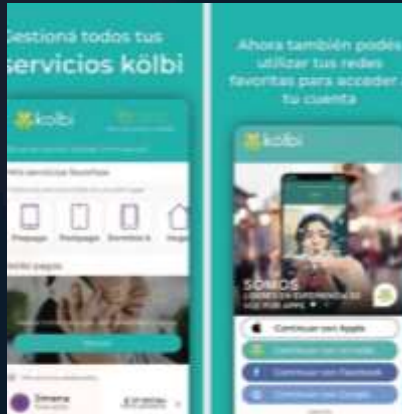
Gestioná todos tus servicios kölbi

kölbi

Mis servicios favoritos

Prepago

Postpago

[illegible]

Hogar

Mis pagos

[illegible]

Ahora también podés utilizar tus redes favoritas para acceder a tu cuenta

kölbi

SOMOS

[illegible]

Continuar con Apple

Continuar con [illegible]

Continuar con Facebook

Continuar con Google